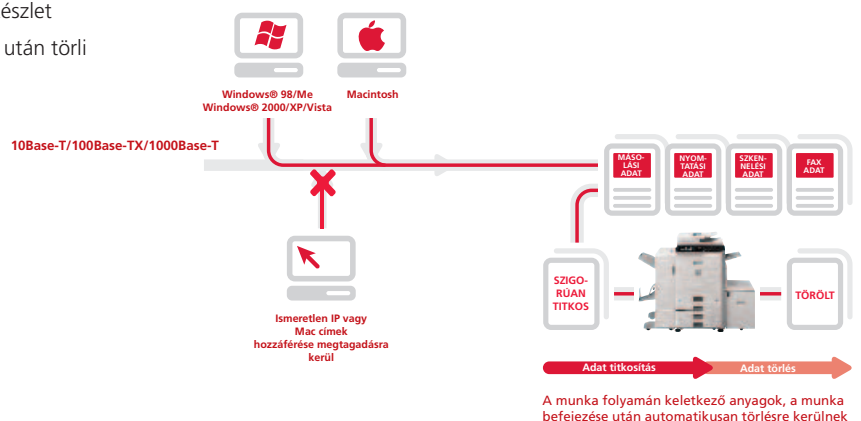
észlet
után törli

Windows® 98/Me
Windows® 2000/XP/Vista

Macintosh

10Base-T/100Base-TX/1000Base-T

MÁSOLÁSI ADAT

NYOMTATÁSI ADAT

SZKENNELÉSI ADAT

FAX ADAT

SZIGORÚAN TITKOS

TÖRÖLT

Ismeretlen IP vagy Mac címek hozzáférése megtagadásra kerül

Adat titkosítás

Adat törlés

A munka folyamán keletkező anyagok, a munka befejezése után automatikusan törlésre kerülnek